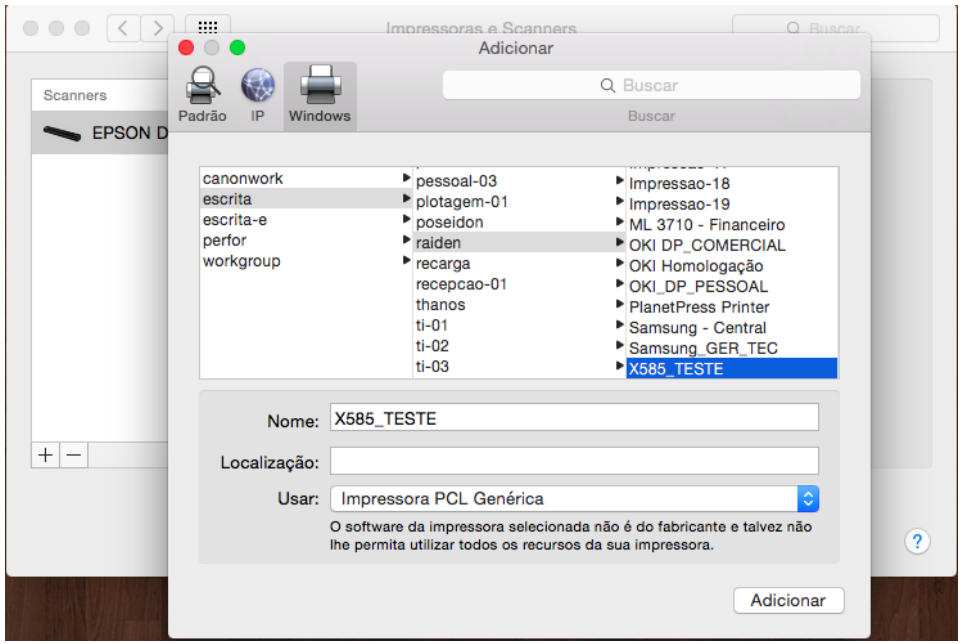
Impressoras e Scanners

Buscar

Scanners

EPSON D

+ −

Adicionar

Padrão IP Windows

Buscar

Buscar

canonwork
escrita
escrita-e
perfor
workgroup

pessoal-03
plotagem-01
poseidon
raiden
recarga
recepcao-01
thanos
ti-01
ti-02
ti-03

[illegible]
Impressao-18
Impressao-19
ML 3710 - Financeiro
OKI DP_COMERCIAL
OKI Homologação
OKI_DP_PESSOAL
PlanetPress Printer
Samsung - Central
Samsung_GER_TEC
X585_TESTE

Nome: X585_TESTE

Localização:

Usar: Impressora PCL Genérica

O software da impressora selecionada não é do fabricante e talvez não lhe permita utilizar todos os recursos da sua impressora.

Adicionar

?